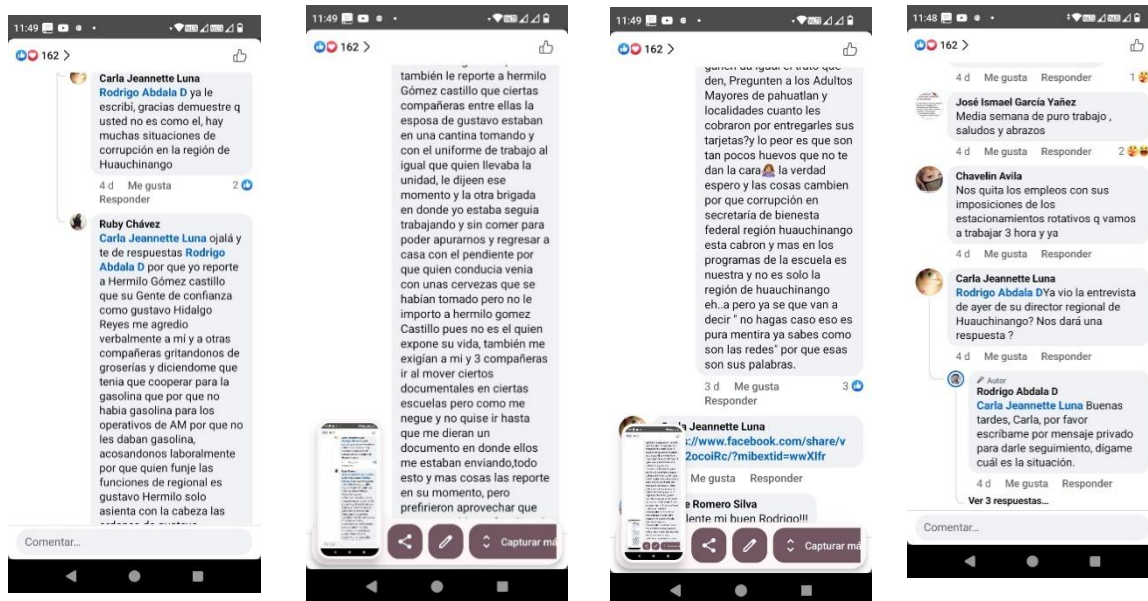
11:49

162 >

Carla Jeannette Luna
Rodrigo Abdala D ya le escribí, gracias demuestre q usted no es como el, hay muchas situaciones de corrupción en la región de Huauchinango

4 d Me gusta Responder 2

Ruby Chávez
Carla Jeannette Luna ojalá y te de respuestas Rodrigo Abdala D por que yo reporte a Hermilo Gómez castillo que su Gente de confianza como gustavo Hidalgo Reyes me agredio verbalmente a mí y a otras compañeras gritandonos de groserías y diciendome que tenia que cooperar para la gasolina que por que no habia gasolina para los operativos de AM por que no les daban gasolina, acosandonos laboralmente por que quien funje las funciones de regional es gustavo Hermilo solo asienta con la cabeza las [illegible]

Comentar...

11:49

162 >

también le reporte a hermilo Gómez castillo que ciertas compañeras entre ellas la esposa de gustavo estaban en una cantina tomando y con el uniforme de trabajo al igual que quien llevaba la unidad, le dijeen ese momento y la otra brigada en donde yo estaba seguia trabajando y sin comer para poder apurarnos y regresar a casa con el pendiente por que quien conducia venia con unas cervezas que se habían tomado pero no le importo a hermilo gomez Castillo pues no es el quien expone su vida, también me exigían a mi y 3 compañeras ir al mover ciertos documentales en ciertas escuelas pero como me negue y no quise ir hasta que me dieran un documento en donde ellos me estaban enviando,todo esto y mas cosas las reporte en su momento, pero prefirieron aprovechar que

Capturar más

11:49

162 >

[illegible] den, Pregunten a los Adultos Mayores de pahuatlan y localidades cuanto les cobraron por entregarles sus tarjetas?y lo peor es que son tan pocos huevos que no te dan la cara la verdad espero y las cosas cambien por que corrupción en secretaría de bienesta federal región huauchinango esta cabron y mas en los programas de la escuela es nuestra y no es solo la región de huauchinango eh..a pero ya se que van a decir " no hagas caso eso es pura mentira ya sabes como son las redes" por que esas son sus palabras.

3 d Me gusta Responder 3

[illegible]a Jeannette Luna
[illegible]://www.facebook.com/share/v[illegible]2cocoiRc/?mibextid=wwXIfr

Me gusta Responder

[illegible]e Romero Silva
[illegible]lente mi buen Rodrigo!!!

Capturar má

11:48

162 >

4 d Me gusta Responder 1

José Ismael García Yañez
Media semana de puro trabajo , saludos y abrazos

4 d Me gusta Responder 2

Chavelin Avila
Nos quita los empleos con sus imposiciones de los estacionamientos rotativos q vamos a trabajar 3 hora y ya

4 d Me gusta Responder

Carla Jeannette Luna
Rodrigo Abdala DYa vio la entrevista de ayer de su director regional de Huauchinango? Nos dará una respuesta ?

4 d Me gusta Responder

Autor
Rodrigo Abdala D
Carla Jeannette Luna Buenas tardes, Carla, por favor escríbame por mensaje privado para darle seguimiento, dígame cuál es la situación.

4 d Me gusta Responder

Ver 3 respuestas...

Comentar...